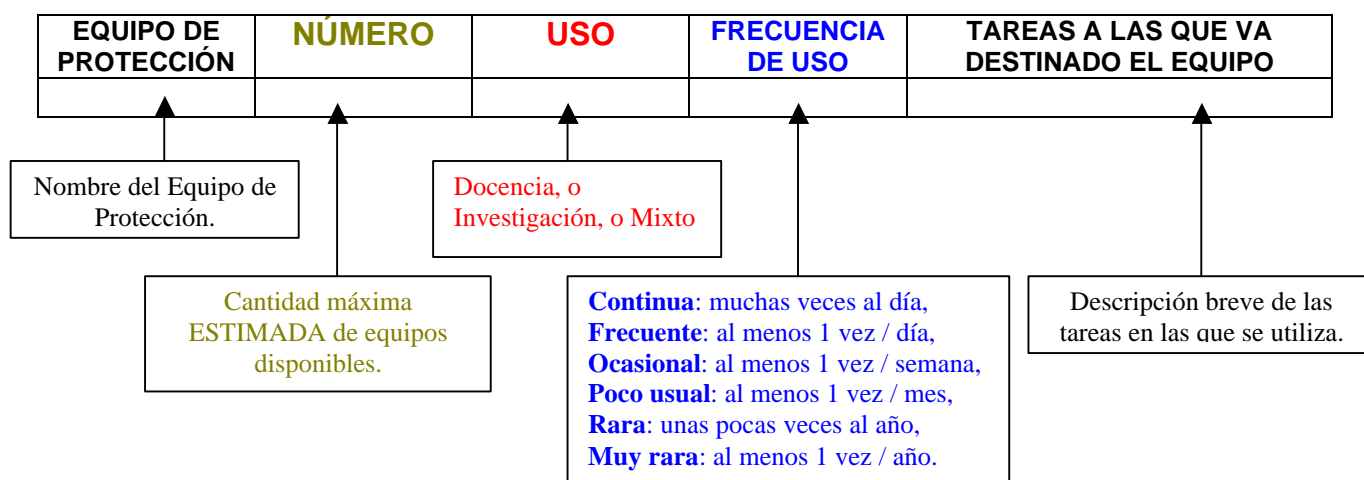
| EQUIPO DE PROTECCIÓN | NÚMERO | USO | FRECUENCIA DE USO | TAREAS A LAS QUE VA DESTINADO EL EQUIPO |
|---|---|---|---|---|
| | | | | |

Nombre del Equipo de Protección.

Docencia, o Investigación, o Mixto

Cantidad máxima ESTIMADA de equipos disponibles.

Continua: muchas veces al día,
Frecuente: al menos 1 vez / día,
Ocasional: al menos 1 vez / semana,
Poco usual: al menos 1 vez / mes,
Rara: unas pocas veces al año,
Muy rara: al menos 1 vez / año.

Descripción breve de las tareas en las que se utiliza.